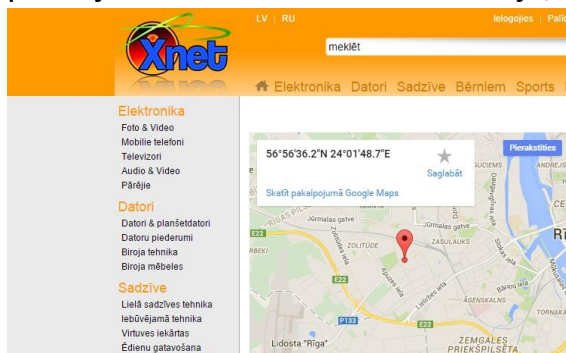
Xnet

LV | RU

Ielogojies | Palīd

meklēt

Elektronika Datori Sadzīve Bērniem Sports

Elektronika
Foto & Video
Mobilie telefoni
Televizori
Audio & Video
Pārējie

Datori
Datori & planšetdatori
Datoru piederumi
Biroja tehnika
Biroja mēbeles

Sadzīve
Lielā sadzīves tehnika
Iebūvējamā tehnika
Virtuves iekārtas
Ēdienu gatavošana

56°56'36.2"N 24°01'48.7"E

Saglabāt

Skatīt pakalpojumā Google Maps

Pierakstīties

RĪGAS PILS

Jūrmalas gatve

Jūrmalas gatve

ZOLITŪDE

ZASULAUKS

E22

E22

E22

P133

Lidosta "Rīga"

ĀGENSKALNS

ZEMGALES PRIEKŠPILSĒTA

Rī